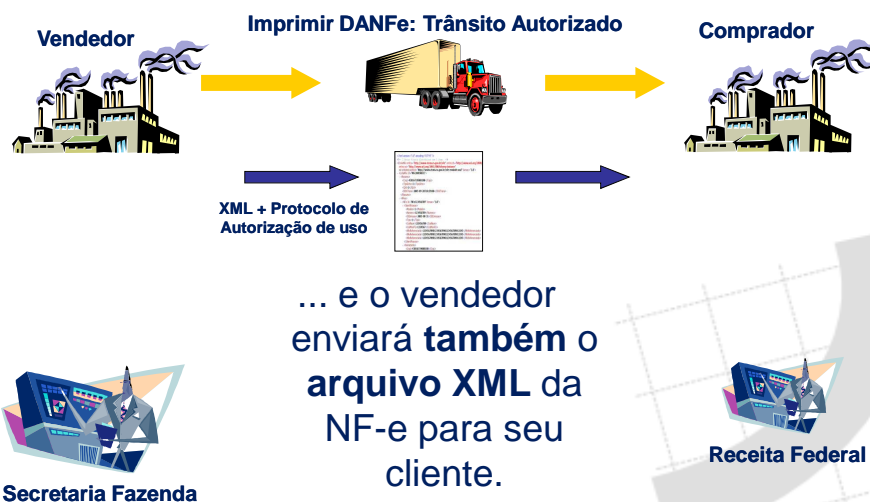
Vendedor

Imprimir DANFe: Trânsito Autorizado

Comprador

XML + Protocolo de Autorização de uso

... e o vendedor enviará **também** o **arquivo XML** da NF-e para seu cliente.

Secretaria Fazenda

Receita Federal